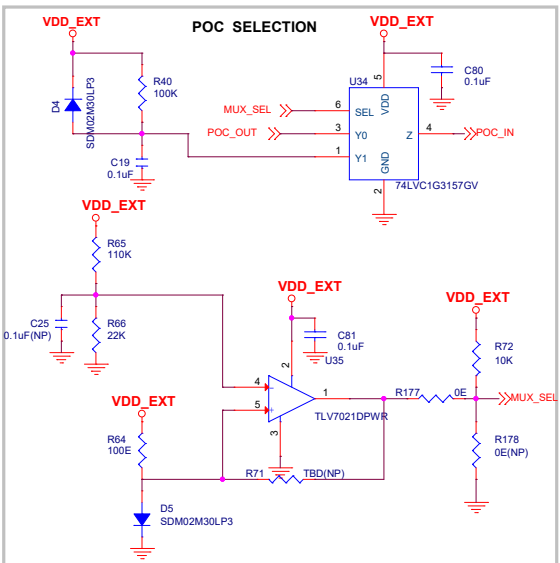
POC SELECTION

VDD_EXT

VDD_EXT

D4
SDM02M30LP3

R40
100K

C19
0.1uF

U34

MUX_SEL
6
SEL

POC_OUT
3
Y0

1
Y1

5
VDD

GND
2

Z
4
POC_IN

C80
0.1uF

74LVC1G3157GV

VDD_EXT

R65
110K

C25
0.1uF(NP)

R66
22K

VDD_EXT

C81
0.1uF

U35

2

4
-

5
+

3

1

TLV7021DPWR

R177
0E

VDD_EXT

R72
10K

MUX_SEL

R178
0E(NP)

VDD_EXT

R64
100E

R71
TBD(NP)

D5
SDM02M30LP3